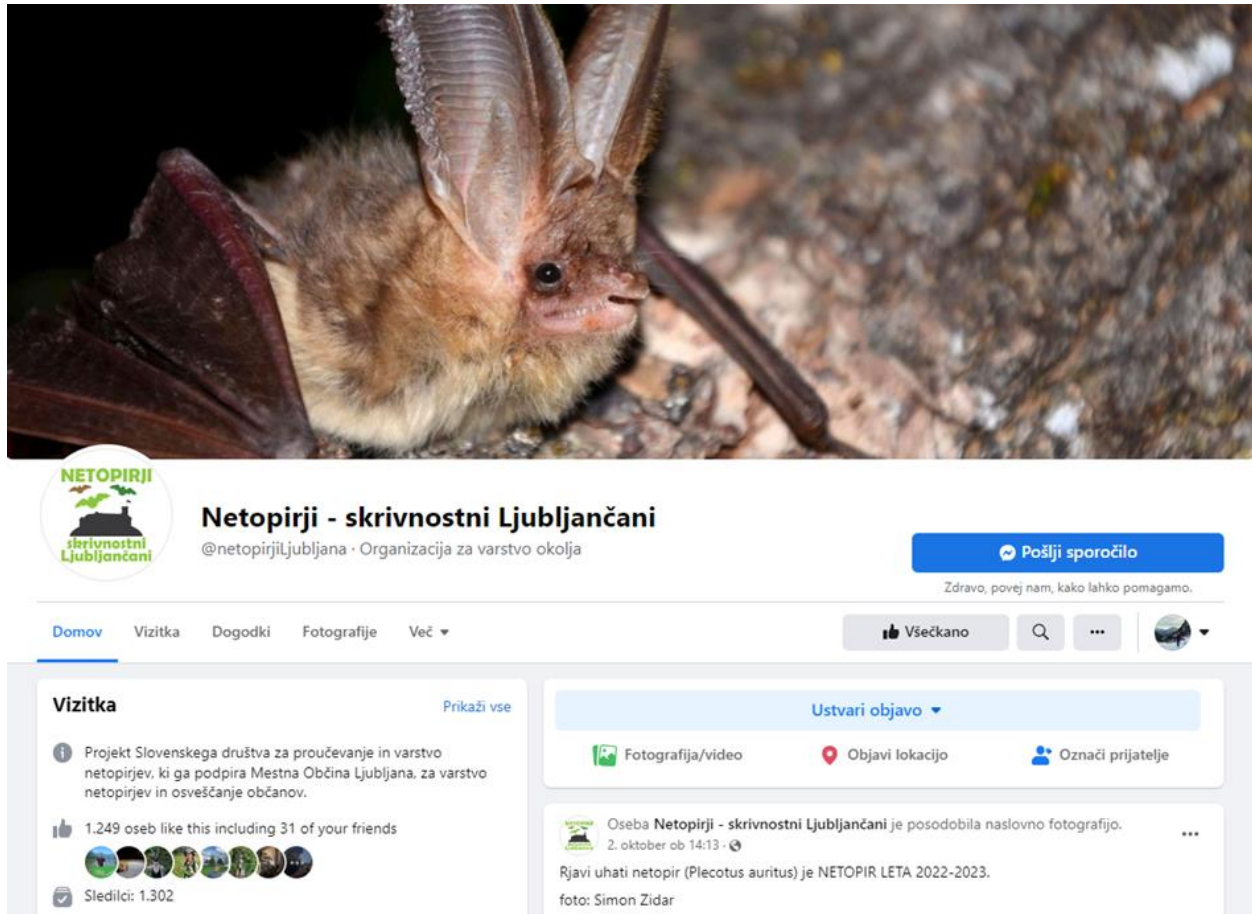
NETOPIRJI
skrivnostni Ljubljančani

Netopirji - skrivnostni Ljubljančani
@netopirjiLjubljana · Organizacija za varstvo okolja

Pošlji sporočilo
Zdravo, povej nam, kako lahko pomagamo.

Domov Vizitka Dogodki Fotografije Več

Všečkano

Vizitka
Prikaži vse

Projekt Slovenskega društva za proučevanje in varstvo netopirjev, ki ga podpira Mestna Občina Ljubljana, za varstvo netopirjev in osveščanje občanov.

1.249 oseb like this including 31 of your friends

Sledilci: 1.302

Ustvari objavo

Fotografija/video Objavi lokacijo Označi prijatelje

Oseba Netopirji - skrivnostni Ljubljančani je posodobila naslovno fotografijo.
2. oktober ob 14:13 ·

Rjavi uhati netopir (Plecotus auritus) je NETOPIR LETA 2022-2023.
foto: Simon Zidar